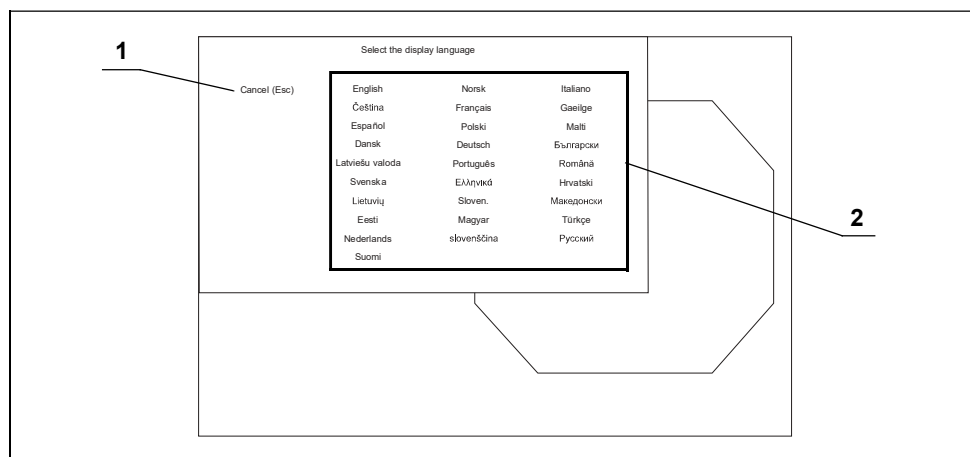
1

Select the display language

Cancel (Esc)

| English | Norsk | Italiano |
|---|---|---|
| Čeština | Français | Gaeilge |
| Español | Polski | Malti |
| Dansk | Deutsch | Български |
| Latviešu valoda | Português | Română |
| Svenska | Ελληνικά | Hrvatski |
| Lietuvių | Sloven. | Македонски |
| Eesti | Magyar | Türkçe |
| Nederlands | slovenščina | Русский |
| Suomi | | |

2